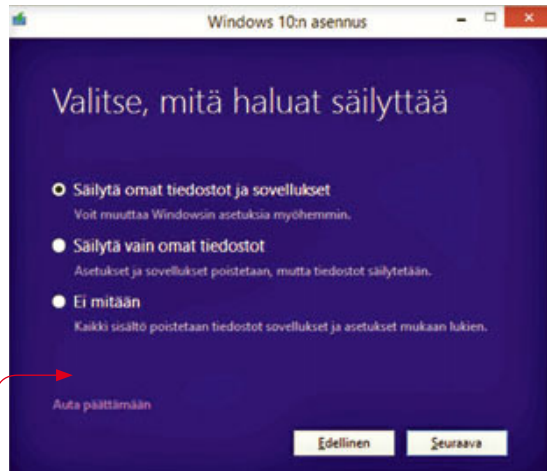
Windows 10:n asennus

Valitse, mitä haluat säilyttää

Säilytä omat tiedostot ja sovellukset
Voit muuttaa Windowsin asetuksia myöhemmin.

Säilytä vain omat tiedostot
Asetukset ja sovellukset poistetaan, mutta tiedostot säilytetään.

Ei mitään
Kaikki sisältö poistetaan tiedostot sovellukset ja asetukset mukaan lukien.

Auta päättämään

Edellinen
Seuraava